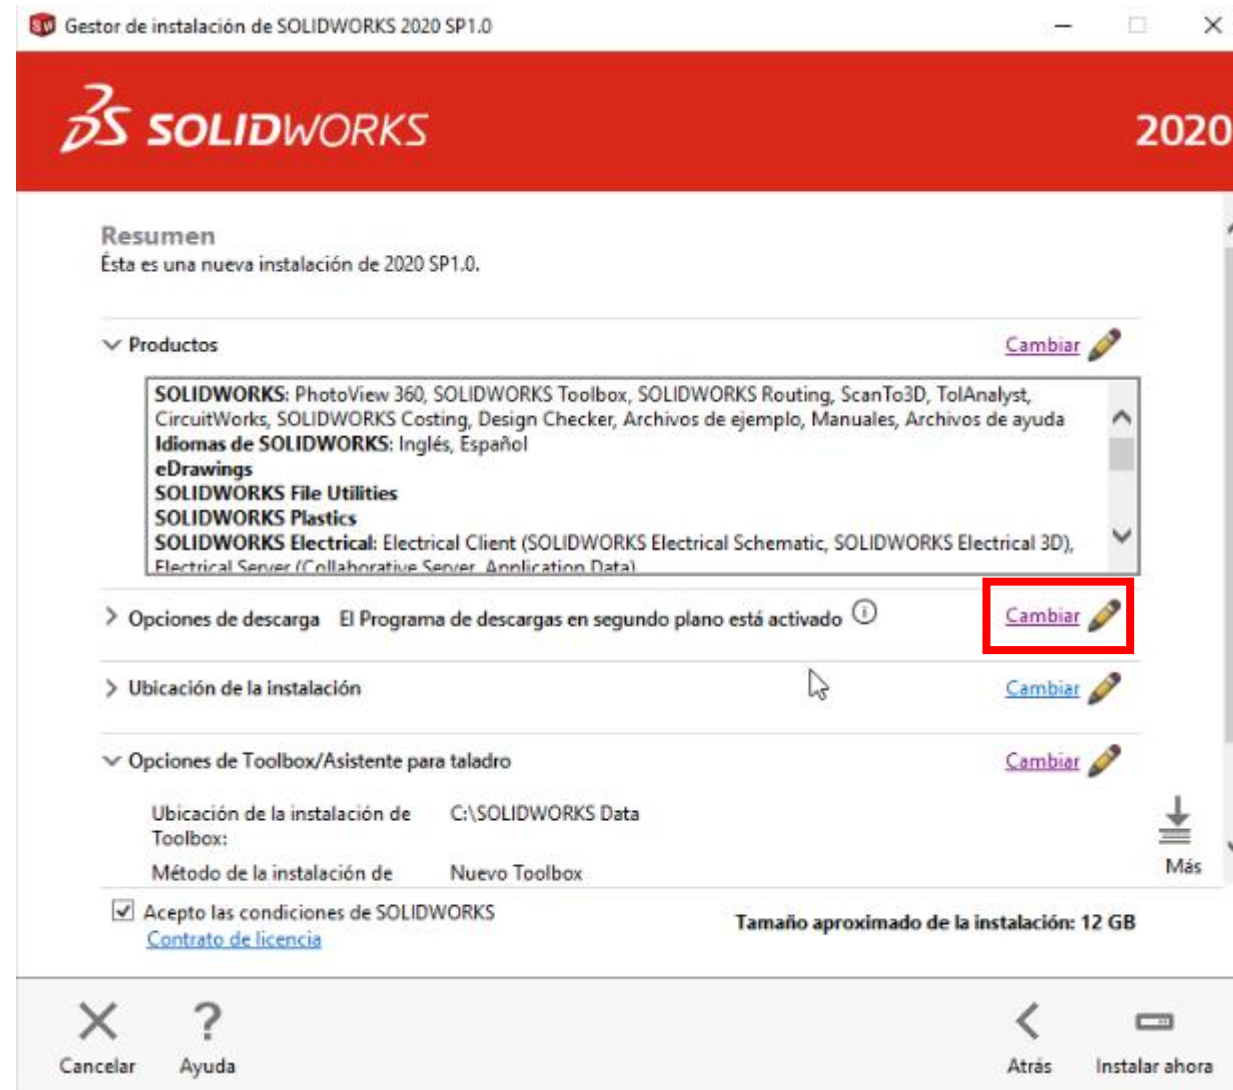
Gestor de instalación de SOLIDWORKS 2020 SP1.0

3S SOLIDWORKS 2020

Resumen
Ésta es una nueva instalación de 2020 SP1.0.

Productos Cambiar

**SOLIDWORKS:** PhotoView 360, SOLIDWORKS Toolbox, SOLIDWORKS Routing, ScanTo3D, TolAnalyst, CircuitWorks, SOLIDWORKS Costing, Design Checker, Archivos de ejemplo, Manuales, Archivos de ayuda
**Idiomas de SOLIDWORKS:** Inglés, Español
**eDrawings**
**SOLIDWORKS File Utilities**
**SOLIDWORKS Plastics**
**SOLIDWORKS Electrical:** Electrical Client (SOLIDWORKS Electrical Schematic, SOLIDWORKS Electrical 3D), Electrical Server (Collaborative Server, Application Data)

Opciones de descarga El Programa de descargas en segundo plano está activado Cambiar

Ubicación de la instalación Cambiar

Opciones de Toolbox/Asistente para taladro Cambiar

Ubicación de la instalación de Toolbox: C:\SOLIDWORKS Data

Método de la instalación de Nuevo Toolbox

Más

Acepto las condiciones de SOLIDWORKS
Contrato de licencia

Tamaño aproximado de la instalación: 12 GB

Cancelar Ayuda Atrás Instalar ahora